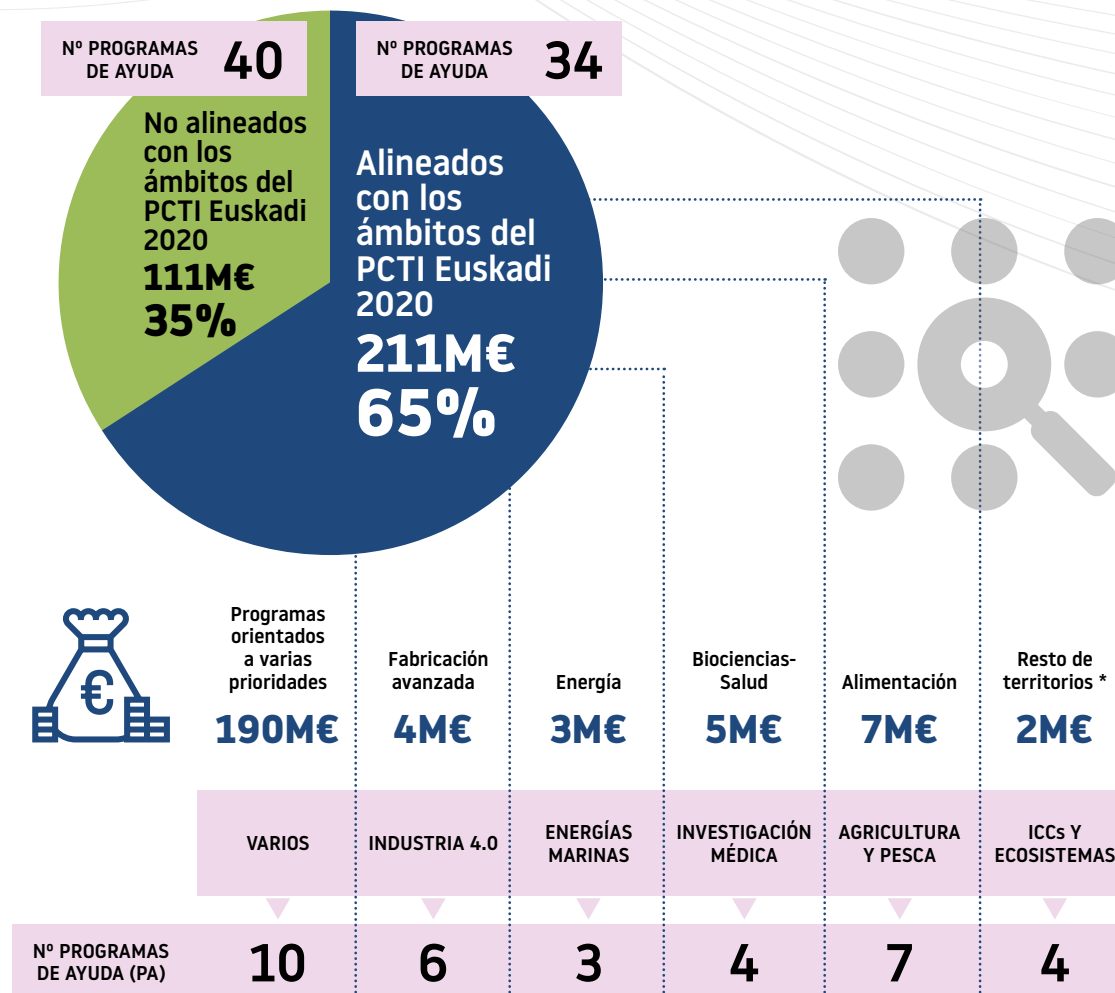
Nº PROGRAMAS DE AYUDA 40

Nº PROGRAMAS DE AYUDA 34

No alineados con los ámbitos del PCTI Euskadi 2020
111M€
35%

Alineados con los ámbitos del PCTI Euskadi 2020
211M€
65%

| Programas orientados a varias prioridades | Fabricación avanzada | Energía | Biociencias-Salud | Alimentación | Resto de territorios * |
|---|---|---|---|---|---|
| 190M€ | 4M€ | 3M€ | 5M€ | 7M€ | 2M€ |
| VARIOS | INDUSTRIA 4.0 | ENERGÍAS MARINAS | INVESTIGACIÓN MÉDICA | AGRICULTURA Y PESCA | ICCs Y ECOSISTEMAS |

| Nº PROGRAMAS DE AYUDA (PA) | 10 | 6 | 3 | 4 | 7 | 4 |
|---|---|---|---|---|---|---|